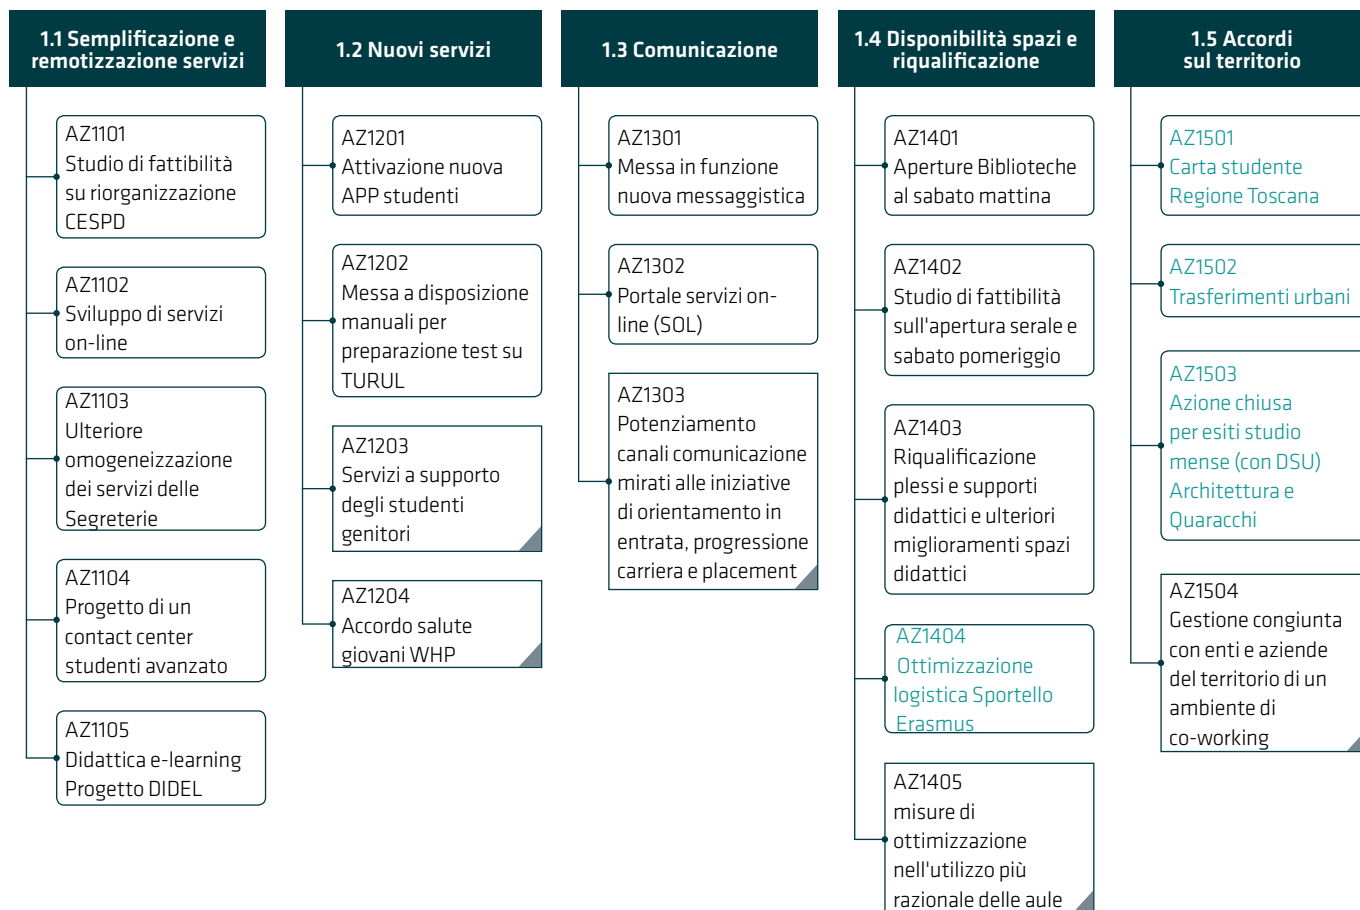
1.1 Semplificazione e remotizzazione servizi

AZ1101
Studio di fattibilità su riorganizzazione CESPD

AZ1102
Sviluppo di servizi on-line

AZ1103
Ulteriore omogeneizzazione dei servizi delle Segreterie

AZ1104
Progetto di un contact center studenti avanzato

AZ1105
Didattica e-learning Progetto DIDEL

1.2 Nuovi servizi

AZ1201
Attivazione nuova APP studenti

AZ1202
Messa a disposizione manuali per preparazione test su TURUL

AZ1203
Servizi a supporto degli studenti genitori

AZ1204
Accordo salute giovani WHP

1.3 Comunicazione

AZ1301
Messa in funzione nuova messaggistica

AZ1302
Portale servizi on-line (SOL)

AZ1303
Potenziamento canali comunicazione mirati alle iniziative di orientamento in entrata, progressione carriera e placement

1.4 Disponibilità spazi e riqualificazione

AZ1401
Aperture Biblioteche al sabato mattina

AZ1402
Studio di fattibilità sull'apertura serale e sabato pomeriggio

AZ1403
Riqualificazione plessi e supporti didattici e ulteriori miglioramenti spazi didattici

AZ1404
Ottimizzazione logistica Sportello Erasmus

AZ1405
misure di ottimizzazione nell'utilizzo più razionale delle aule

1.5 Accordi sul territorio

AZ1501
Carta studente Regione Toscana

AZ1502
Trasferimenti urbani

AZ1503
Azione chiusa per esiti studio mense (con DSU) Architettura e Quaracchi

AZ1504
Gestione congiunta con enti e aziende del territorio di un ambiente di co-working